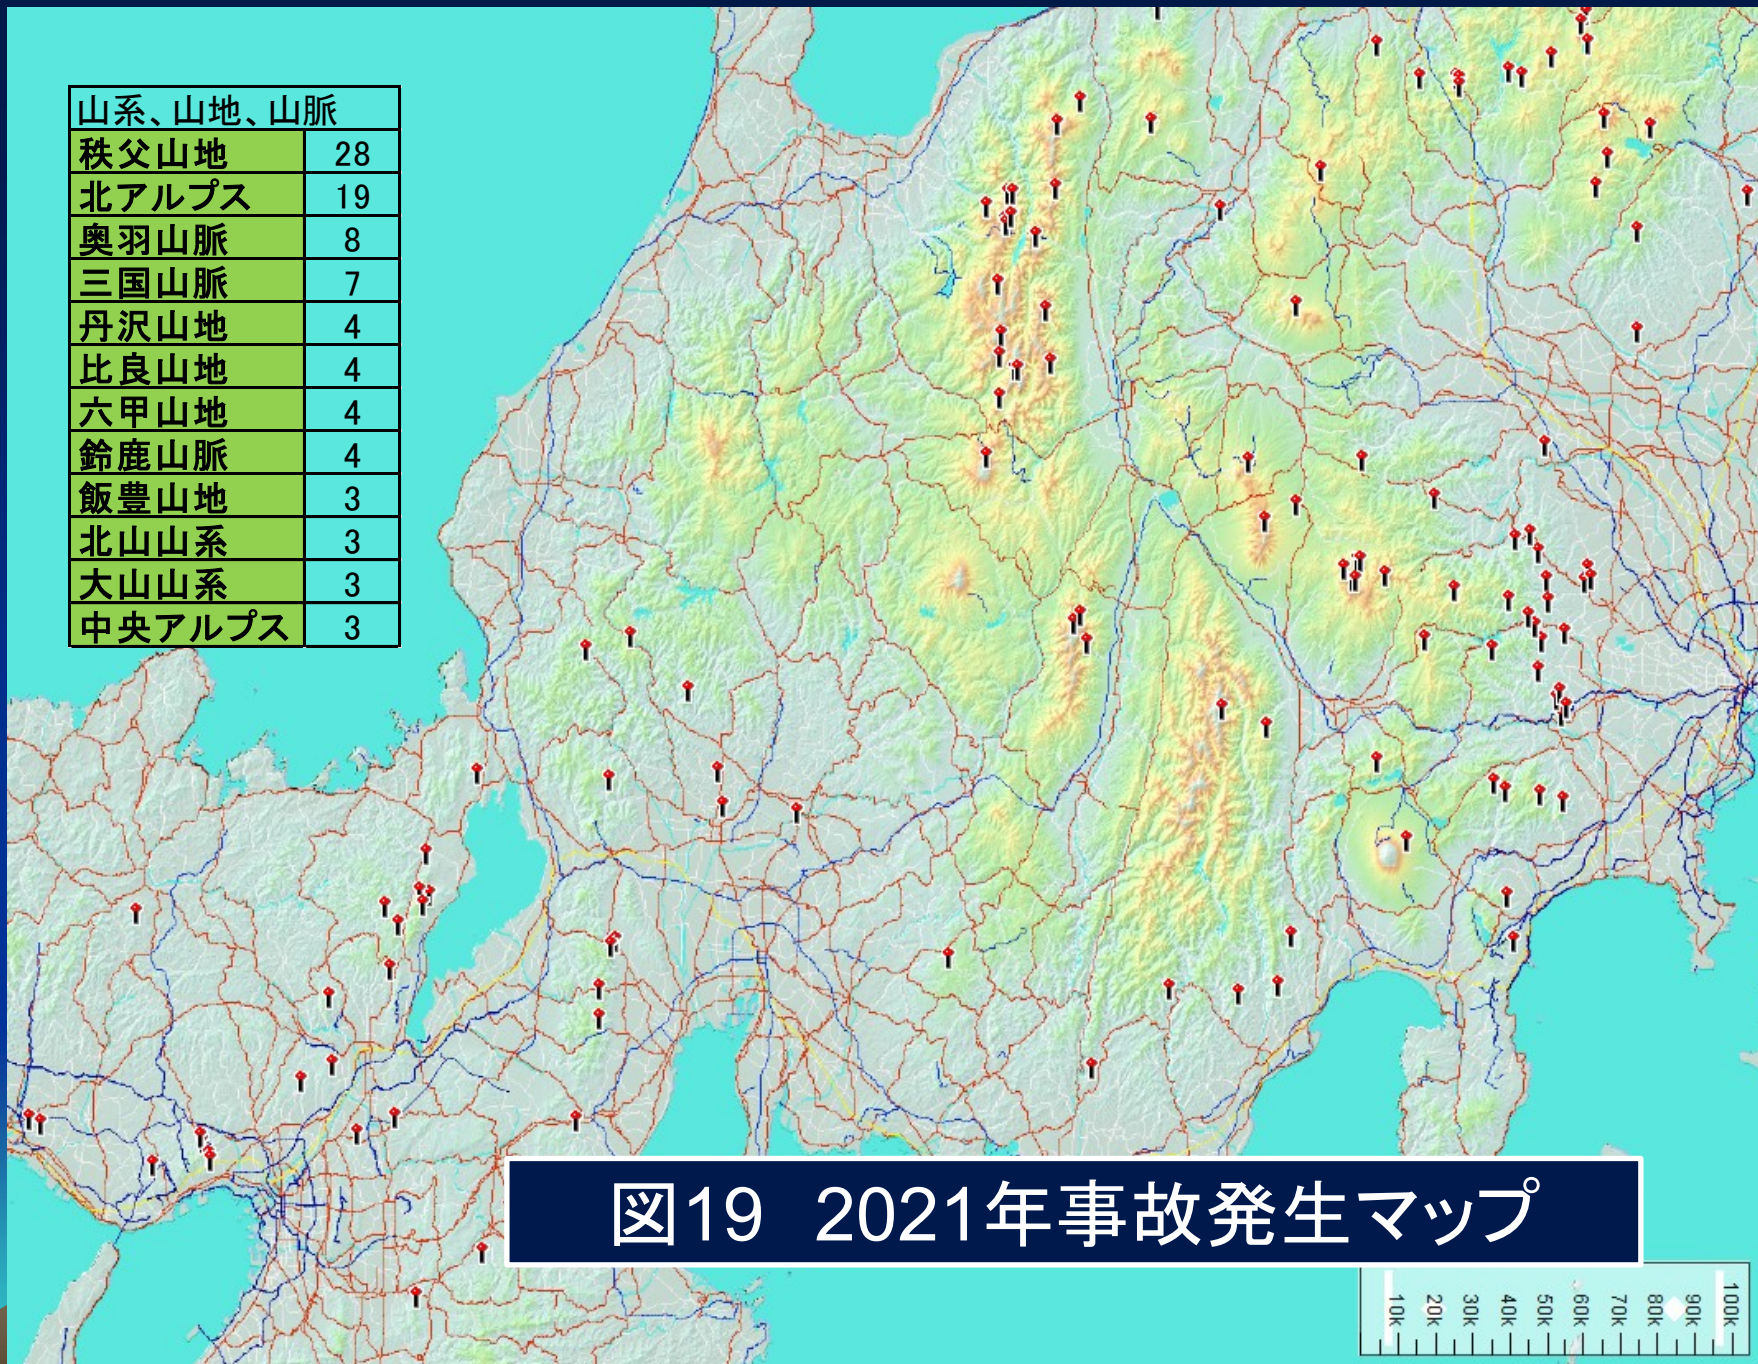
| 山系、山地、山脈 | |
|---|---|
| 秩父山地 | 28 |
| 北アルプス | 19 |
| 奥羽山脈 | 8 |
| 三国山脈 | 7 |
| 丹沢山地 | 4 |
| 比良山地 | 4 |
| 六甲山地 | 4 |
| 鈴鹿山脈 | 4 |
| 飯豊山地 | 3 |
| 北山山系 | 3 |
| 大山山系 | 3 |
| 中央アルプス | 3 |

図19 2021年事故発生マップ

10k 20k 30k 40k 50k 60k 70k 80k 90k 100k